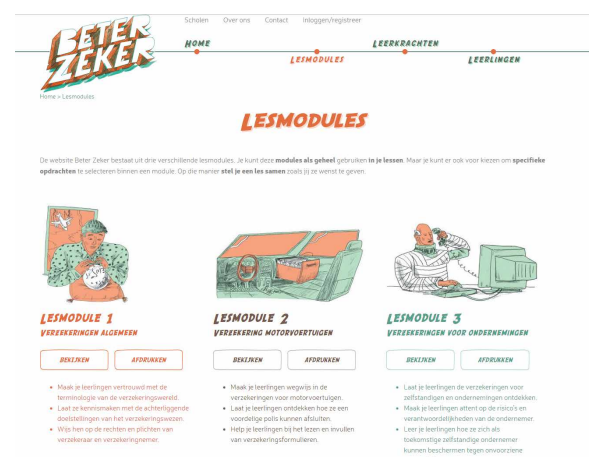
BETER ZEKER

Scholen Over ons Contact Inloggen/registreer

HOME LESMODULES LEERKRACHTEN LEERLINGEN

Home > Lesmodules

LESMODULES

De website Beter Zeker bestaat uit drie verschillende lesmodules. Je kunt deze **modules als geheel** gebruiken **in je lessen**. Maar je kunt er ook voor kiezen om **specifieke opdrachten** te selecteren binnen een module. Op die manier **stel je een les samen** zoals jij ze wenst te geven.

LESMODULE 1
VERZEKERINGEN ALGEMEEN

BEKIJKEN AFDRUKKEN

- Maak je leerlingen vertrouwd met de terminologie van de verzekeringswereld.
- Laat ze kennismaken met de achterliggende doelstellingen van het verzekeringswezen.
- Wijs hen op de rechten en plichten van verzekeraar en verzekeringnemer.

LESMODULE 2
VERZEKERING MOTORVOERTUIGEN

BEKIJKEN AFDRUKKEN

- Maak je leerlingen wegwijs in de verzekeringen voor motorvoertuigen.
- Laat je leerlingen ontdekken hoe ze een voordelige polis kunnen afsluiten.
- Help je leerlingen bij het lezen en invullen van verzekeringsformulieren.

LESMODULE 3
VERZEKERINGEN VOOR ONDERNEMINGEN

BEKIJKEN AFDRUKKEN

- Laat je leerlingen de verzekeringen voor zelfstandigen en ondernemingen ontdekken.
- Maak je leerlingen attent op de risico's en verantwoordelijkheden van de ondernemer.
- Leer je leerlingen hoe ze zich als toekomstige zelfstandige ondernemer kunnen beschermen tegen onvoorziene